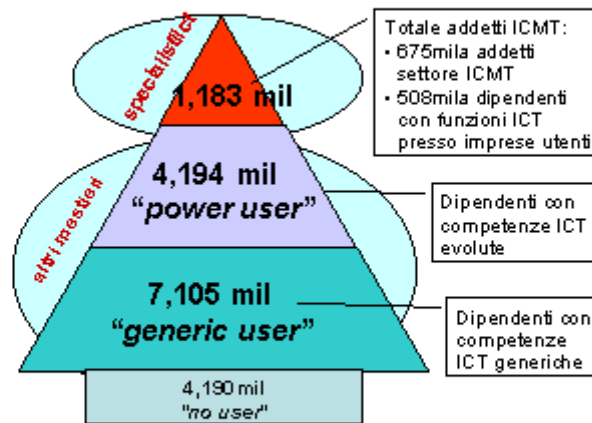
specialistici

1,183 mil

altri mestieri

4,194 mil
"power user"

7,105 mil
"generic user"

4,190 mil
"no user"

Totale addetti ICMT:
• 675mila addetti settore ICMT
• 508mila dipendenti con funzioni ICT presso imprese utenti

Dipendenti con competenze ICT evolute

Dipendenti con competenze ICT generiche